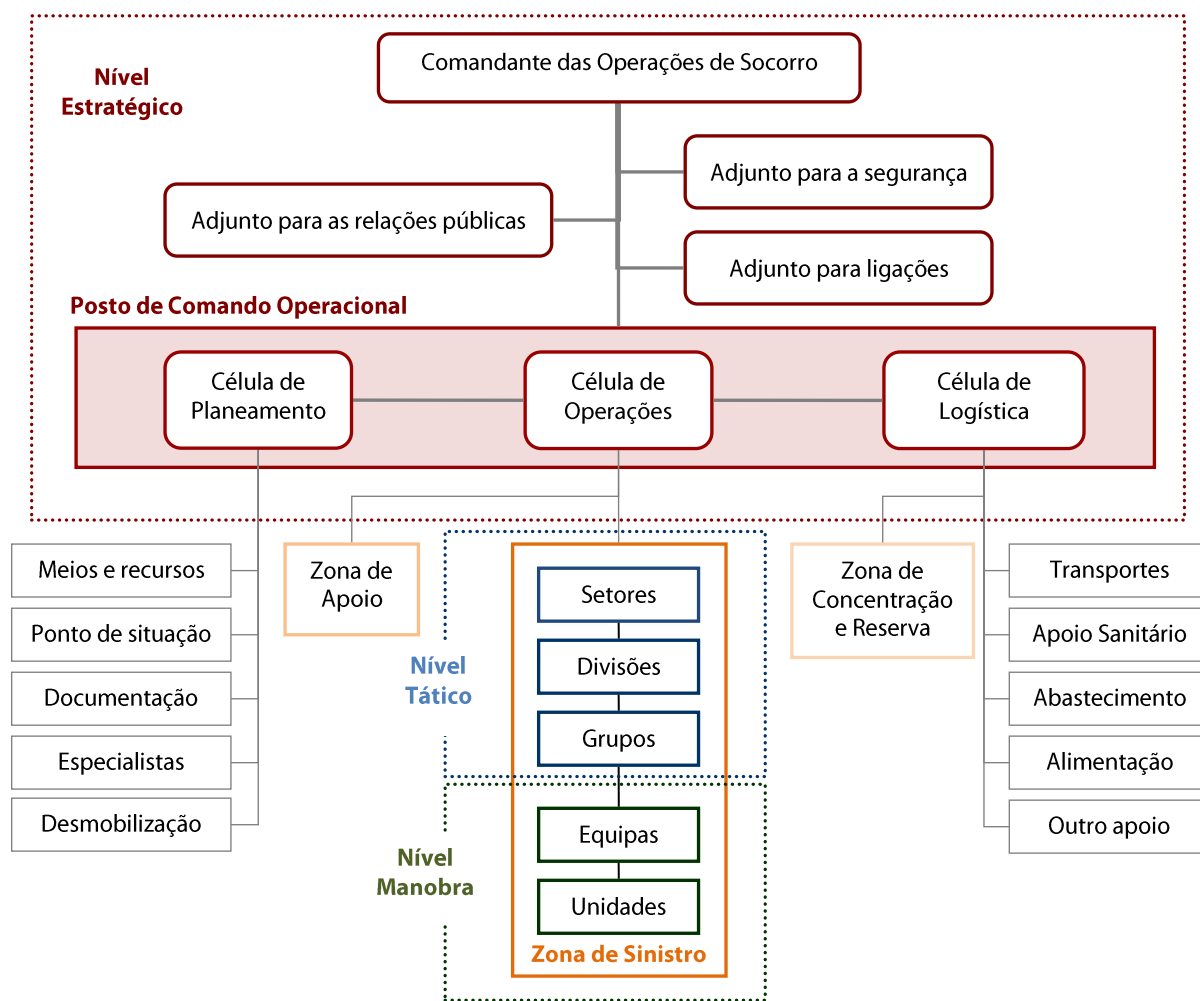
Nível Estratégico

Comandante das Operações de Socorro

Adjunto para a segurança

Adjunto para as relações públicas

Adjunto para ligações

Posto de Comando Operacional

Célula de Planeamento

Célula de Operações

Célula de Logística

Meios e recursos

Ponto de situação

Documentação

Especialistas

Desmobilização

Zona de Apoio

Nível Tático

Setores

Divisões

Grupos

Nível Manobra

Equipas

Unidades

Zona de Sinistro

Zona de Concentração e Reserva

Transportes

Apoio Sanitário

Abastecimento

Alimentação

Outro apoio